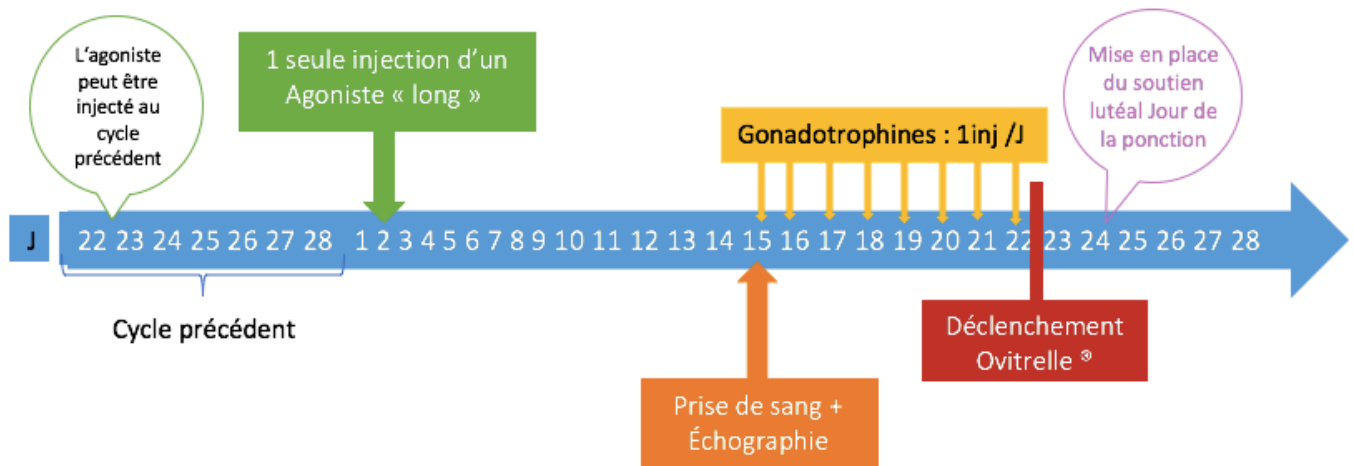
L'agoniste peut être injecté au cycle précédent

1 seule injection d'un Agoniste « long »

Gonadotrophines : 1inj /J

Mise en place du soutien lutéal Jour de la ponction

J 22 23 24 25 26 27 28 1 2 3 4 5 6 7 8 9 10 11 12 13 14 15 16 17 18 19 20 21 22 23 24 25 26 27 28

Cycle précédent

Déclenchement Ovitrelle ®

Prise de sang + Échographie